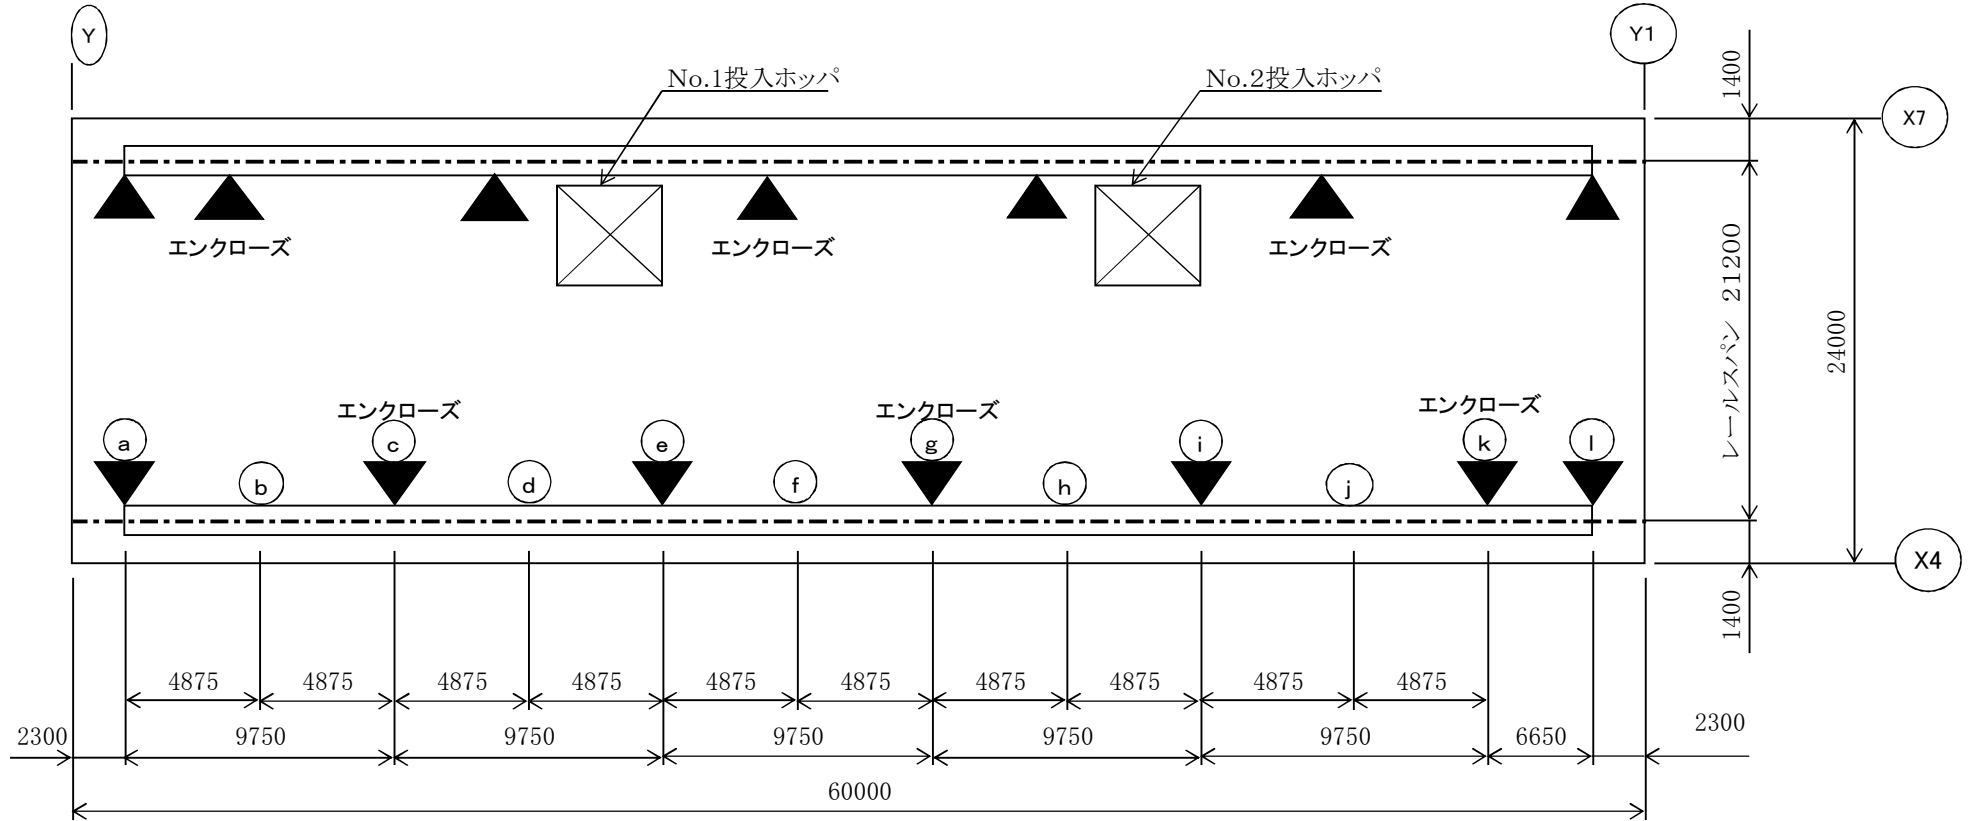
Y

Y1

No.1投入ホッパ

No.2投入ホッパ

1400

X7

エンクローズ

エンクローズ

エンクローズ

レールスパン 21200

24000

エンクローズ

エンクローズ

エンクローズ

a

b

c

d

e

f

g

h

i

j

k

l

X4

1400

4875 4875 4875 4875 4875 4875 4875 4875 4875 4875

2300

9750 9750 9750 9750 9750 6650

2300

60000